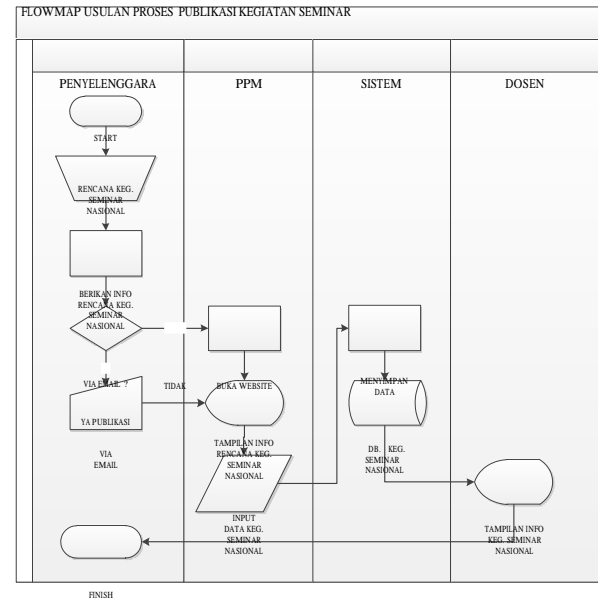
FLOWMAP USULAN PROSES PUBLIKASI KEGIATAN SEMINAR

PENYELENGGARA

PPM

SISTEM

DOSEN

START

RENCANA KEG. SEMINAR NASIONAL

BERIKAN INFO RENCANA KEG. SEMINAR NASIONAL

VIA EMAIL ?

TIDAK

YA PUBLIKASI

VIA EMAIL

BUKA WEBSITE

TAMPILAN INFO RENCANA KEG. SEMINAR NASIONAL

INPUT DATA KEG. SEMINAR NASIONAL

MENYIMPAN DATA

DB. KEG. SEMINAR NASIONAL

TAMPILAN INFO KEG. SEMINAR NASIONAL

FINISH